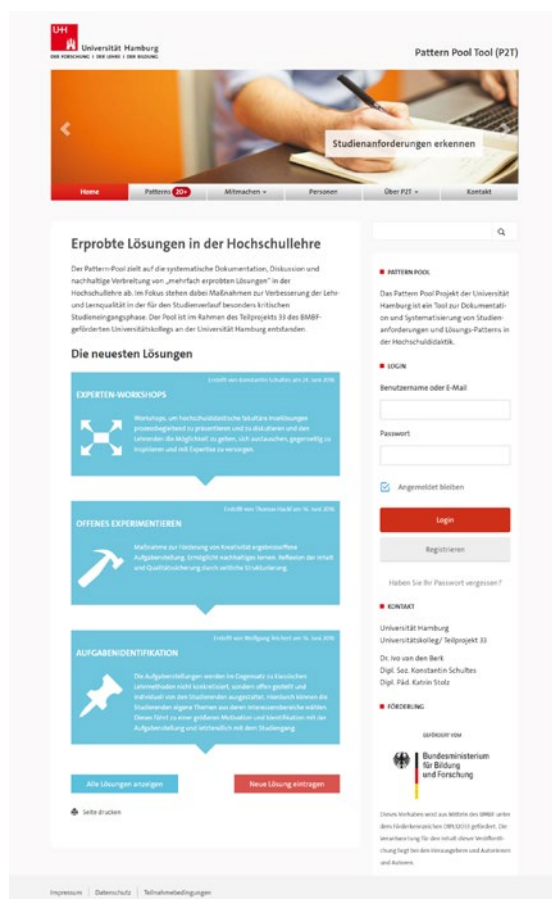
UH Universität Hamburg
DER FORSCHUNG | DER LEHRE | DER BILDUNG

Pattern Pool Tool (P2T)

Studienanforderungen erkennen

Home | Patterns 20+ | Mitmachen | Personen | Über P2T | Kontakt

Erprobte Lösungen in der Hochschullehre

Der Pattern-Pool zielt auf die systematische Dokumentation, Diskussion und nachhaltige Verbreitung von „mehrfach erprobten Lösungen" in der Hochschullehre ab. Im Fokus stehen dabei Maßnahmen zur Verbesserung der Lehr- und Lernqualität in der für den Studienverlauf besonders kritischen Studieneingangsphase. Der Pool ist im Rahmen des Teilprojekts 33 des BMBF-geförderten Universitätskollegs an der Universität Hamburg entstanden.

Die neuesten Lösungen

Erstellt von Konstantin Schultes am 24. Juni 2016

EXPERTEN-WORKSHOPS

Workshops, um hochschuldidaktische fakultäre Anstrengungen prozessbegleitend zu präsentieren und zu diskutieren und den Lehrenden die Möglichkeit zu geben, sich auszutauschen, gegenseitig zu inspirieren und mit Expertise zu versorgen.

Erstellt von Thomas Hardt am 16. Juni 2016

OFFENES EXPERIMENTIEREN

Maßnahme zur Förderung von Kreativität ergebnisoffene Aufgabenstellung. Ermöglicht nachhaltiges lernen. Reflexion der Inhalt und Qualitätssicherung durch zeitliche Strukturierung.

Erstellt von Wolfgang Reichert am 16. Juni 2016

AUFGABENIDENTIFIKATION

Die Aufgabenstellungen werden im Gegensatz zu klassischen Lehrmethoden nicht konkretisiert, sondern offen gestellt und individuell von den Studierenden ausgestaltet. Hierdurch können die Studierenden eigene Themen aus deren Interessensbereiche wählen. Dieses führt zu einer größeren Motivation und Identifikation mit der Aufgabenstellung und letztendlich mit dem Studiengang.

Alle Lösungen anzeigen

Neue Lösung eintragen

Seite drucken

PATTERN POOL

Das Pattern Pool Projekt der Universität Hamburg ist ein Tool zur Dokumentation und Systematisierung von Studienanforderungen und Lösungs-Patterns in der Hochschuldidaktik.

LOGIN

Benutzername oder E-Mail

Passwort

Angemeldet bleiben

Login

Registrieren

Haben Sie Ihr Passwort vergessen?

KONTAKT

Universität Hamburg
Universitätskolleg/ Teilprojekt 33

Dr. Ivo van den Berk
Dipl. Soz. Konstantin Schultes
Dipl. Päd. Katrin Stolz

FÖRDERUNG

GEFÖRDERT VOM

Bundesministerium für Bildung und Forschung

Dieses Vorhaben wird aus Mitteln des BMBF unter dem Förderkennzeichen 01PL12033 gefördert. Die Verantwortung für den Inhalt dieser Veröffentlichung liegt bei den Herausgebern und Autorinnen und Autoren.

Impressum | Datenschutz | Teilnahmebedingungen